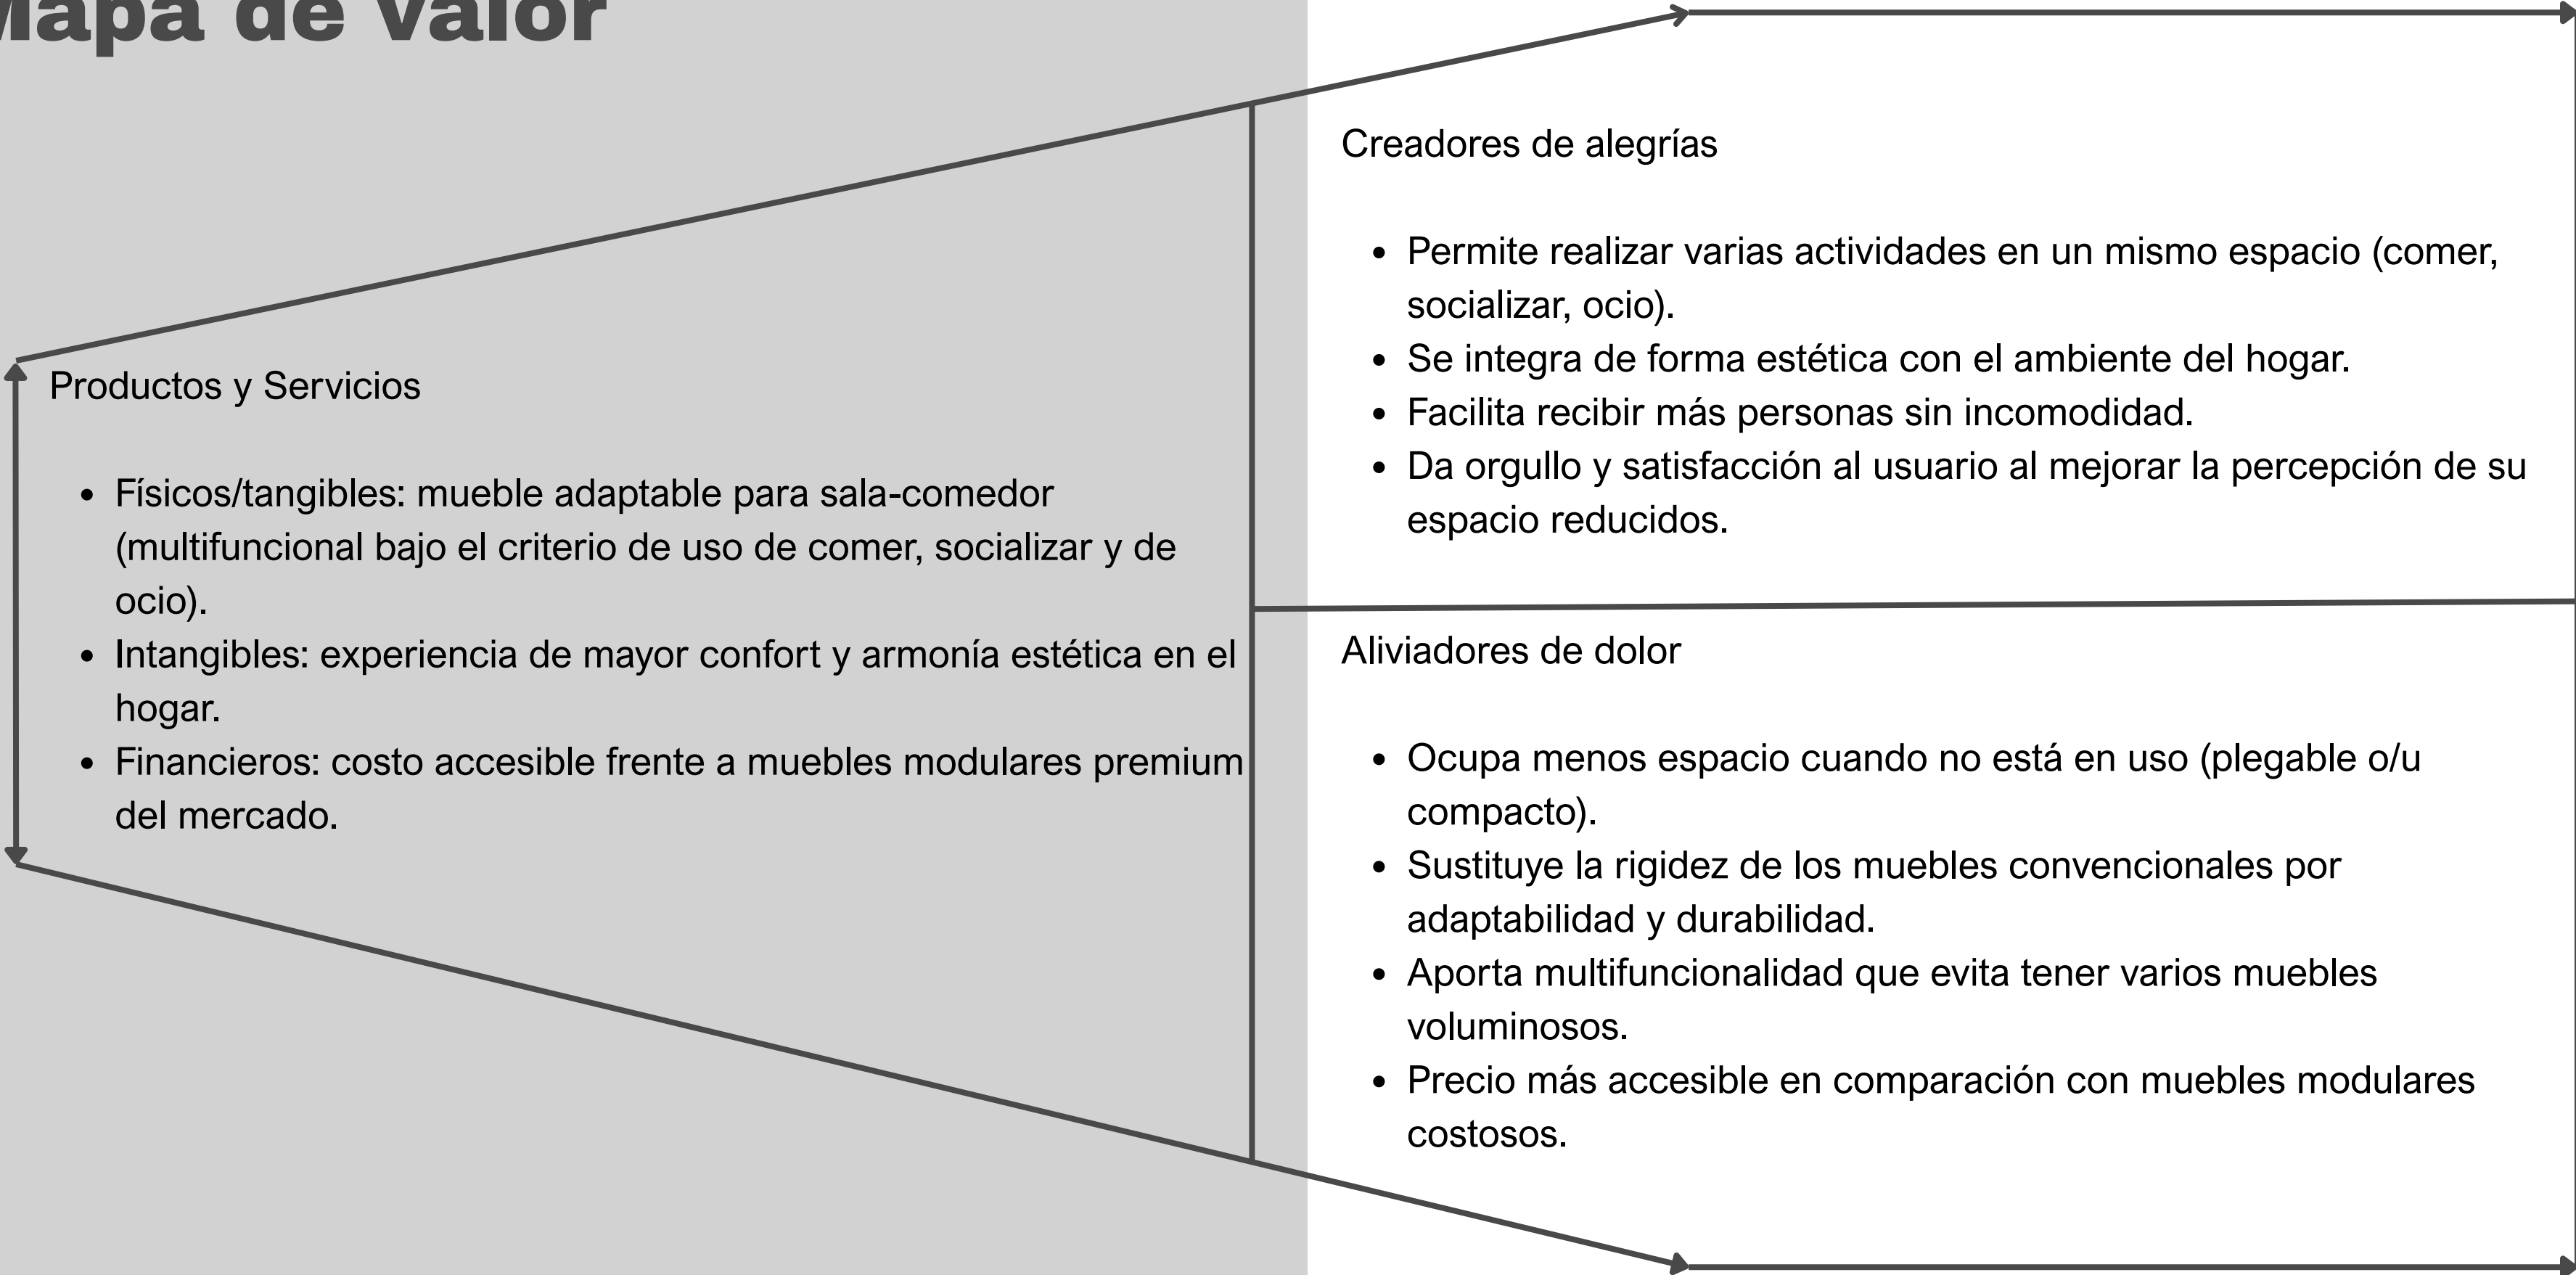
Mapa de Valor

Productos y Servicios

- Físicos/tangibles: mueble adaptable para sala-comedor (multifuncional bajo el criterio de uso de comer, socializar y de ocio).
- Intangibles: experiencia de mayor confort y armonía estética en el hogar.
- Financieros: costo accesible frente a muebles modulares premium del mercado.

Creadores de alegrías

- Permite realizar varias actividades en un mismo espacio (comer, socializar, ocio).
- Se integra de forma estética con el ambiente del hogar.
- Facilita recibir más personas sin incomodidad.
- Da orgullo y satisfacción al usuario al mejorar la percepción de su espacio reducidos.

Aliviadores de dolor

- Ocupa menos espacio cuando no está en uso (plegable o/u compacto).
- Sustituye la rigidez de los muebles convencionales por adaptabilidad y durabilidad.
- Aporta multifuncionalidad que evita tener varios muebles voluminosos.
- Precio más accesible en comparación con muebles modulares costosos.